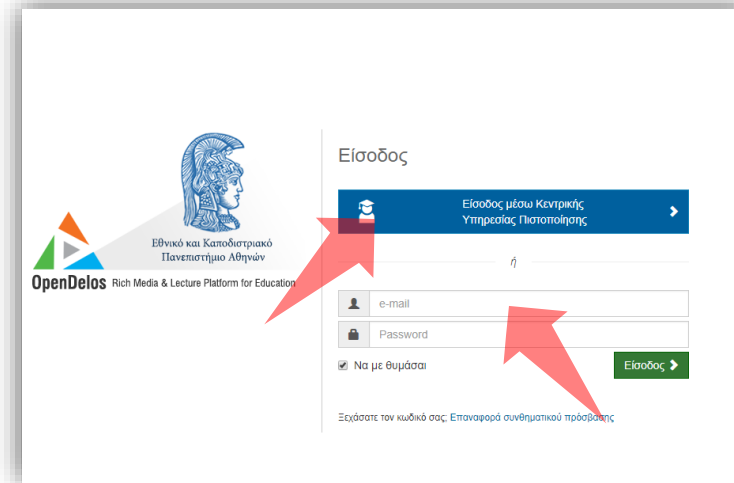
Εθνικό και Καποδιστριακό Πανεπιστήμιο Αθηνών

OpenDelos Rich Media & Lecture Platform for Education

Είσοδος

Είσοδος μέσω Κεντρικής Υπηρεσίας Πιστοποίησης

ή

e-mail

Password

Να με θυμάσαι

Είσοδος

Ξεχάσατε τον κωδικό σας; Επαναφορά συνθηματικού πρόσβασης